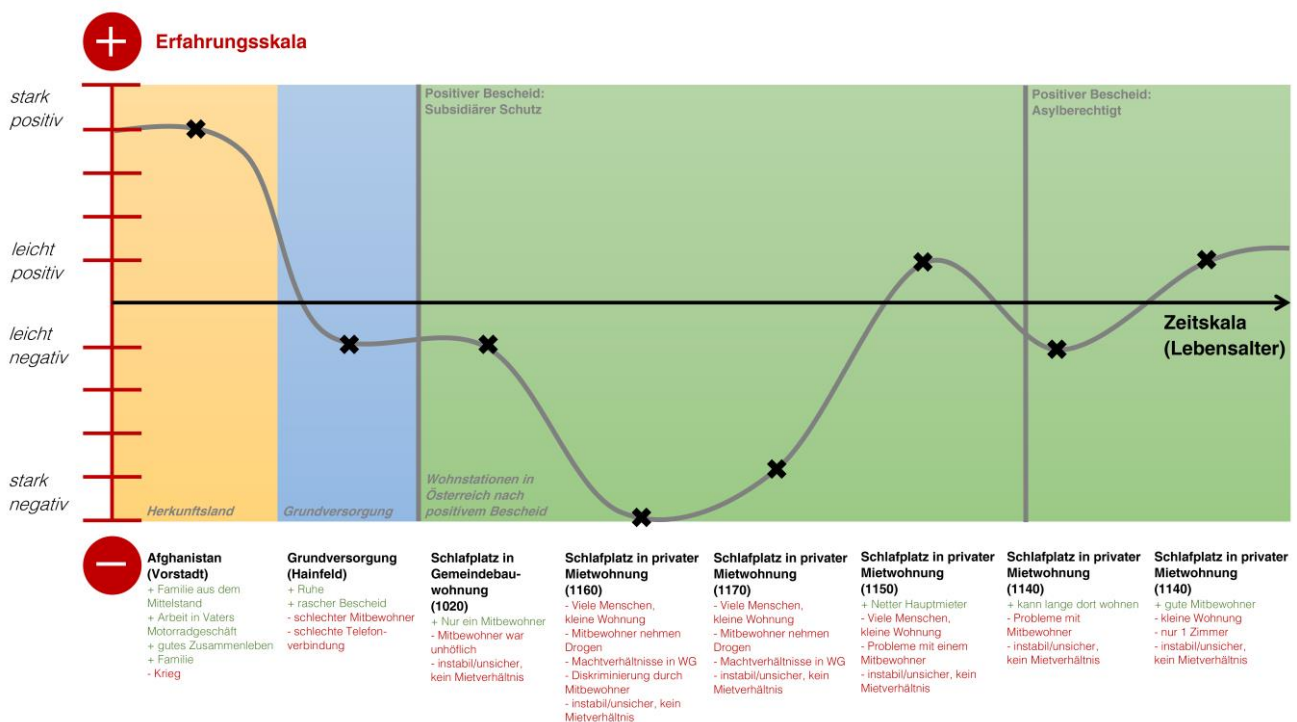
Erfahrungsskala

stark positiv

leicht positiv

leicht negativ

stark negativ

Positiver Bescheid: Subsidiärer Schutz

Positiver Bescheid: Asylberechtigt

Zeitskala (Lebensalter)

Herkunftsland

Grundversorgung

Wohnstationen in Österreich nach positivem Bescheid

**Afghanistan (Vorstadt)**
+ Familie aus dem Mittelstand
+ Arbeit in Vaters Motorradgeschäft
+ gutes Zusammenleben
+ Familie
- Krieg

**Grundversorgung (Hainfeld)**
+ Ruhe
+ rascher Bescheid
- schlechter Mitbewohner
- schlechte Telefonverbindung

**Schlafplatz in Gemeindebauwohnung (1020)**
+ Nur ein Mitbewohner
- Mitbewohner war unhöflich
- instabil/unsicher, kein Mietverhältnis

**Schlafplatz in privater Mietwohnung (1160)**
- Viele Menschen, kleine Wohnung
- Mitbewohner nehmen Drogen
- Machtverhältnisse in WG
- Diskriminierung durch Mitbewohner
- instabil/unsicher, kein Mietverhältnis

**Schlafplatz in privater Mietwohnung (1170)**
- Viele Menschen, kleine Wohnung
- Mitbewohner nehmen Drogen
- Machtverhältnisse in WG
- instabil/unsicher, kein Mietverhältnis

**Schlafplatz in privater Mietwohnung (1150)**
+ Netter Hauptmieter
- Viele Menschen, kleine Wohnung
- Probleme mit einem Mitbewohner
- instabil/unsicher, kein Mietverhältnis

**Schlafplatz in privater Mietwohnung (1140)**
+ kann lange dort wohnen
- Probleme mit Mitbewohner
- instabil/unsicher, kein Mietverhältnis

**Schlafplatz in privater Mietwohnung (1140)**
+ gute Mitbewohner
- kleine Wohnung
- nur 1 Zimmer
- instabil/unsicher, kein Mietverhältnis